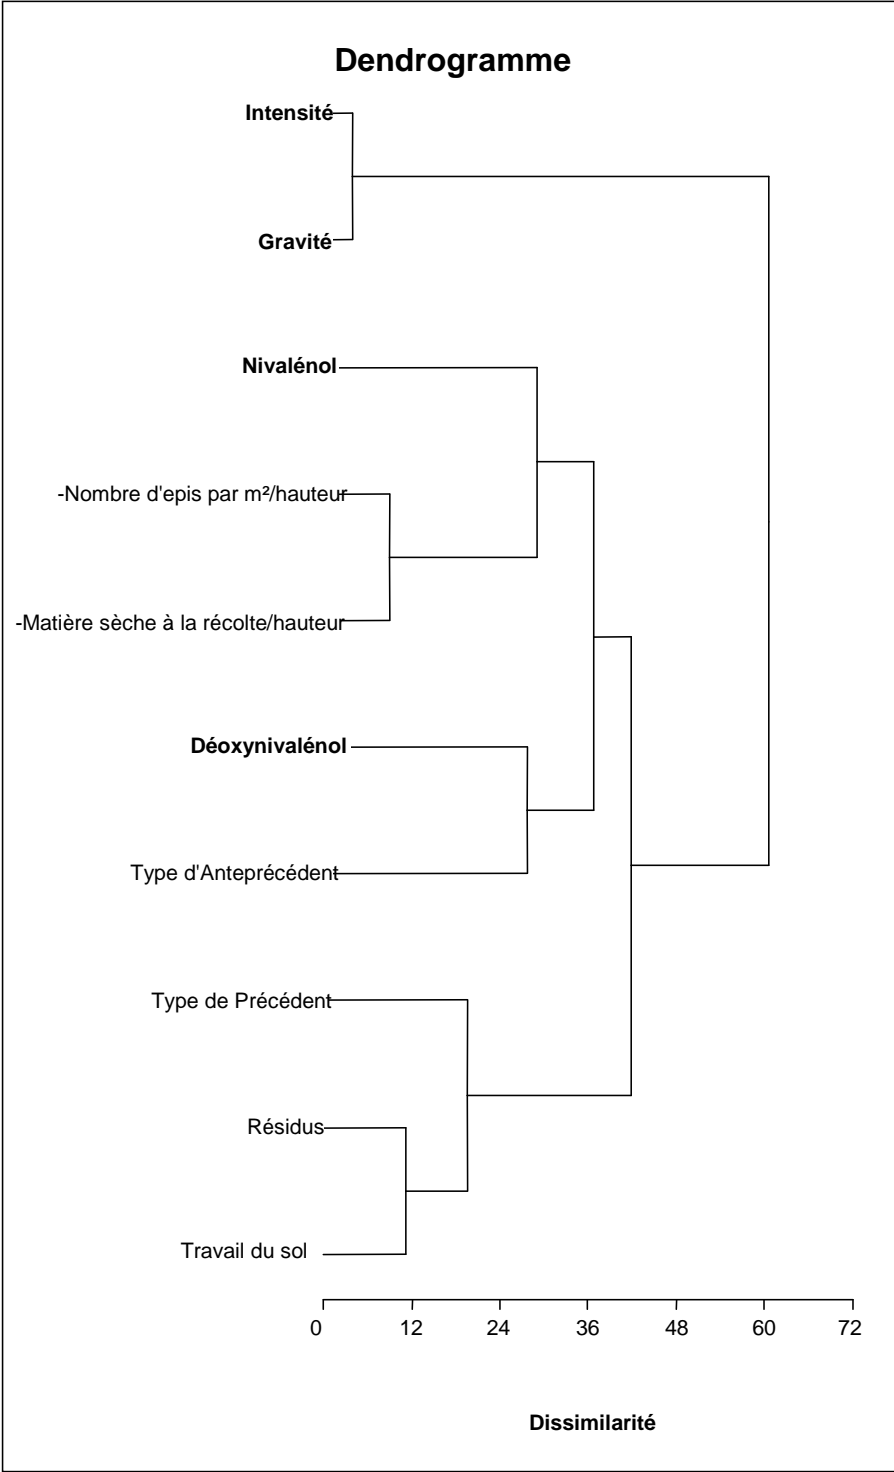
Dendrogramme

Intensité

Gravité

Nivalénol

-Nombre d'epis par m²/hauteur

-Matière sèche à la récolte/hauteur

Déoxynivalénol

Type d'Anteprécédent

Type de Précédent

Résidus

Travail du sol

0 12 24 36 48 60 72

Dissimilarité